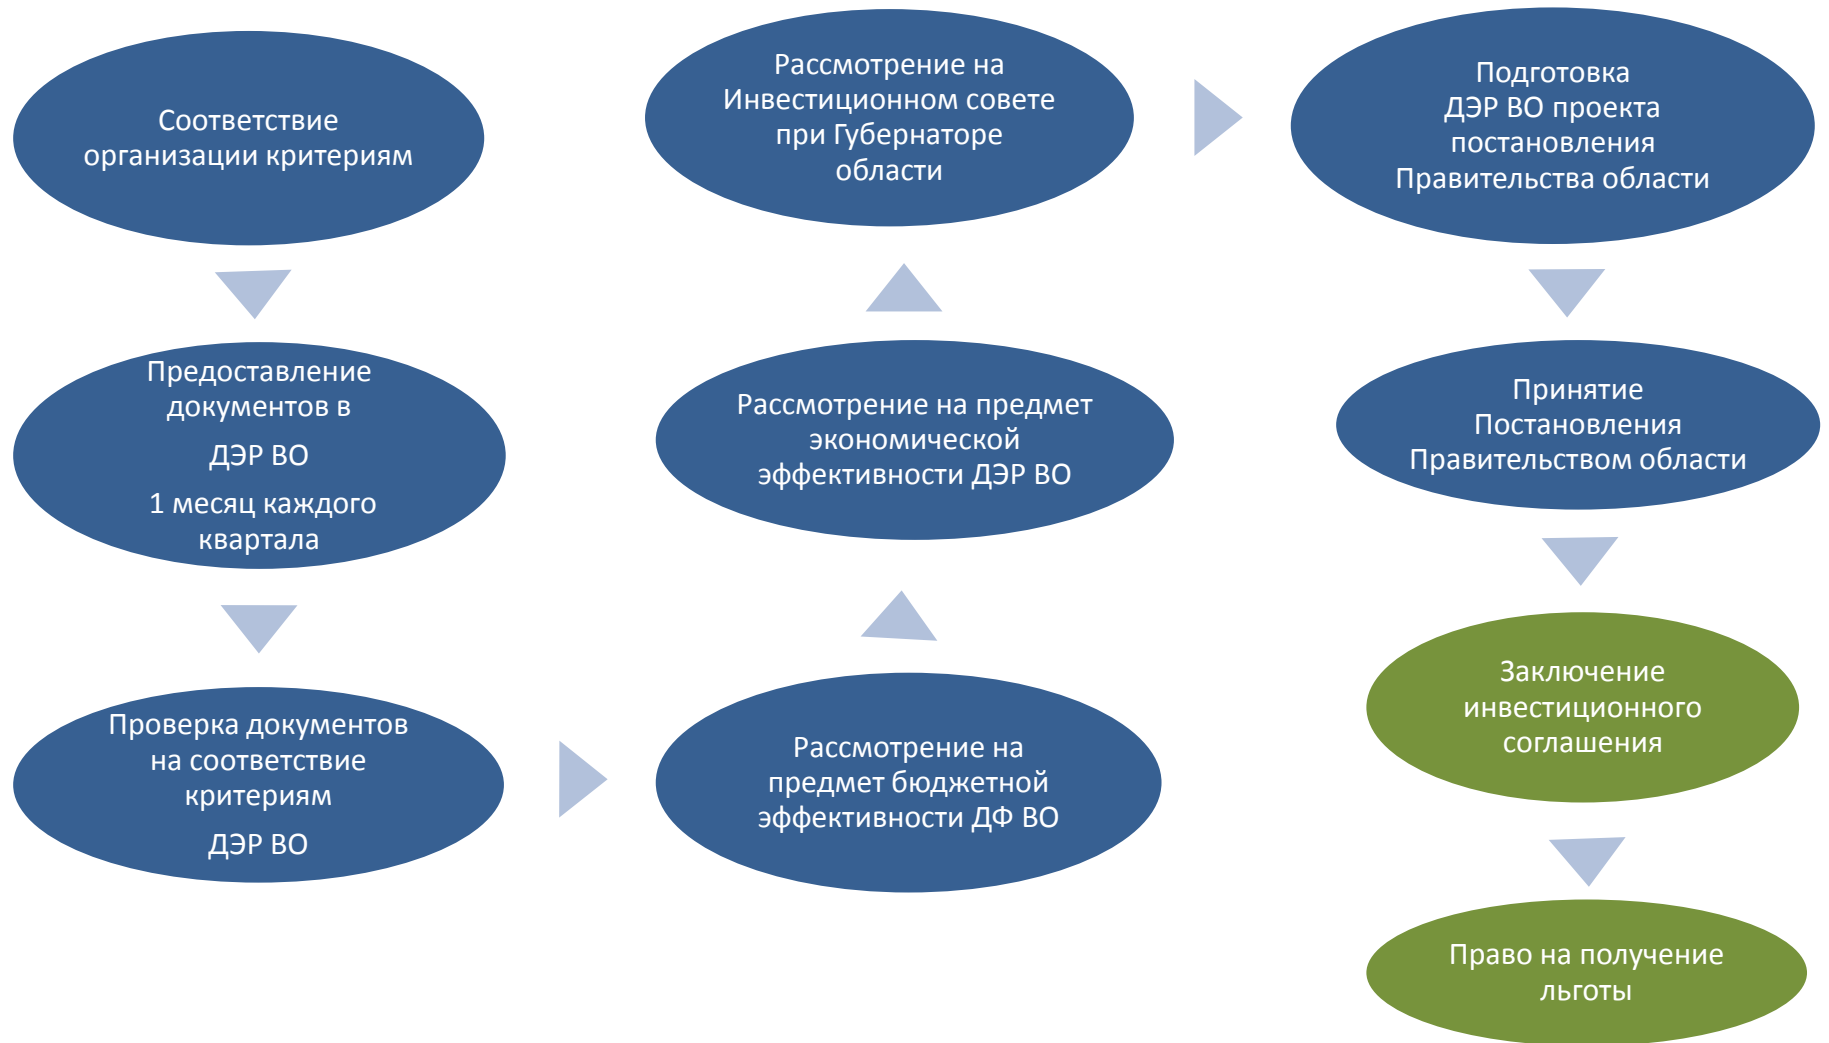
Соответствие организации критериям

Предоставление документов в

ДЭР ВО

1 месяц каждого квартала

Проверка документов на соответствие критериям

ДЭР ВО

Рассмотрение на предмет бюджетной эффективности ДФ ВО

Рассмотрение на предмет экономической эффективности ДЭР ВО

Рассмотрение на Инвестиционном совете при Губернаторе области

Подготовка ДЭР ВО проекта постановления Правительства области

Принятие Постановления Правительством области

Заключение инвестиционного соглашения

Право на получение льготы